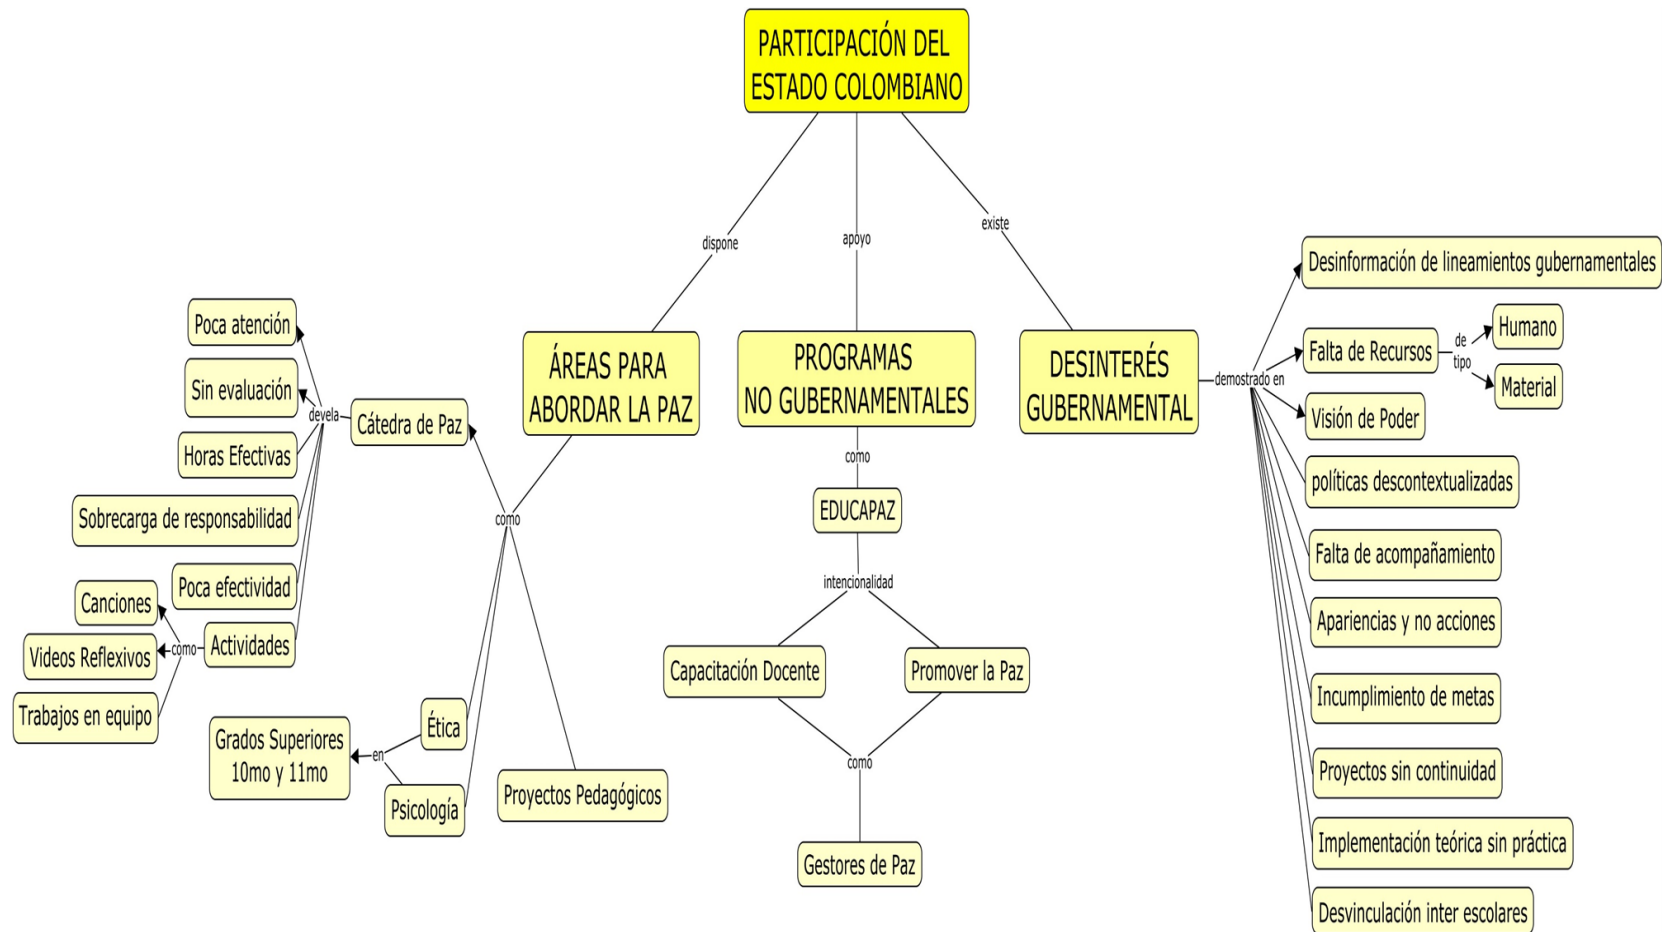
PARTICIPACIÓN DEL ESTADO COLOMBIANO

dispone

apoyo

existe

ÁREAS PARA ABORDAR LA PAZ

PROGRAMAS NO GUBERNAMENTALES

DESINTERÉS GUBERNAMENTAL

como

Cátedra de Paz

develá

Poca atención

Sin evaluación

Horas Efectivas

Sobrecarga de responsabilidad

Poca efectividad

Actividades

como

Canciones

Videos Reflexivos

Trabajos en equipo

Ética

Psicología

en

Grados Superiores 10mo y 11mo

Proyectos Pedagógicos

como

EDUCAPAZ

intencionalidad

Capacitación Docente

Promover la Paz

como

Gestores de Paz

demostrado en

Desinformación de lineamientos gubernamentales

Falta de Recursos

de tipo

Humano

Material

Visión de Poder

políticas descontextualizadas

Falta de acompañamiento

Apariencias y no acciones

Incumplimiento de metas

Proyectos sin continuidad

Implementación teórica sin práctica

Desvinculación inter escolares